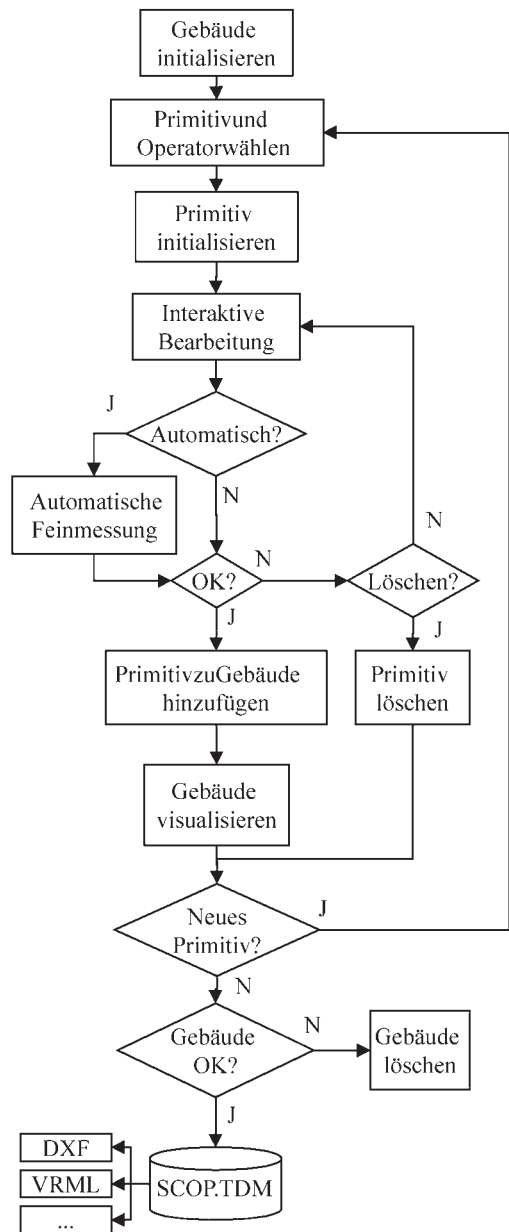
Gebäude initialisieren

Primitivund Operatorwählen

Primitiv initialisieren

Interaktive Bearbeitung

J

Automatisch?

N

Automatische Feinmessung

N

OK?

N

Löschen?

J

J

PrimitivzuGebäude hinzufügen

Primitiv löschen

Gebäude visualisieren

Neues Primitiv?

J

N

Gebäude OK?

N

Gebäude löschen

J

DXF

VRML

...

SCOP.TDM